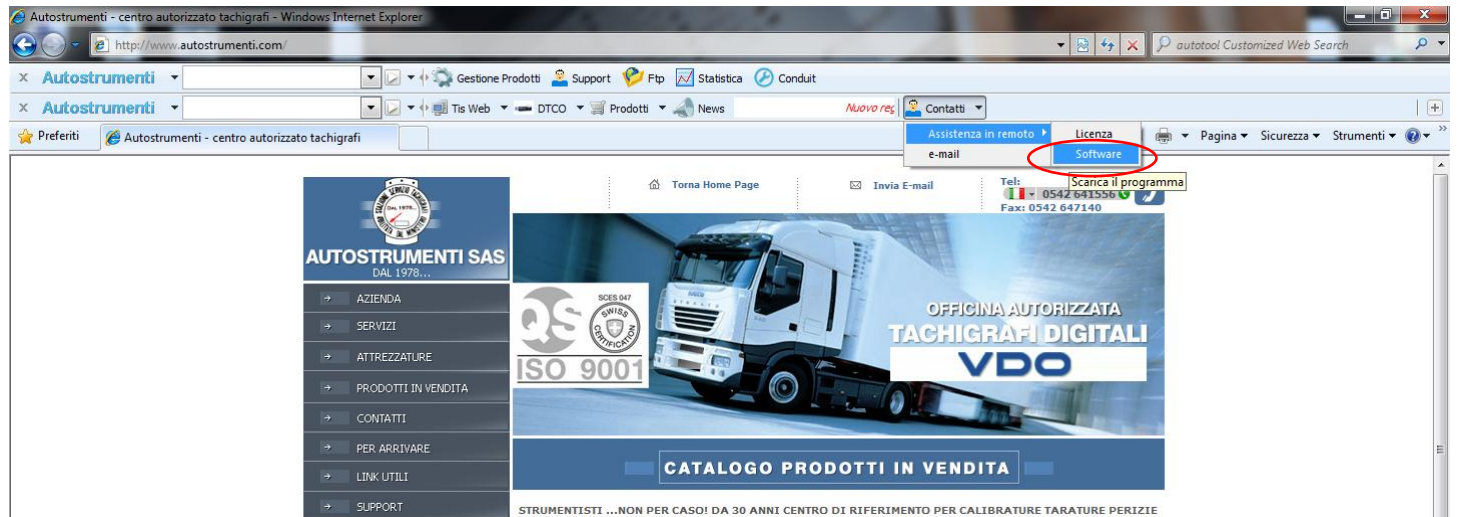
Autostrumenti - centro autorizzato tachigrafi - Windows Internet Explorer

http://www.autostrumenti.com/

autotool Customized Web Search

Autostrumenti

Gestione Prodotti Support Ftp Statistica Conduit

Autostrumenti

Tis Web DTCO Prodotti News Nuovo reg Contatti

Assistenza in remoto

e-mail

Licenza

Software

Scarica il programma

Preferiti

Autostrumenti - centro autorizzato tachigrafi

Pagina Sicurezza Strumenti

Torna Home Page

Invia E-mail

Tel: 0542 641556

Fax: 0542 647140

AUTOSTRUMENTI SAS

DAL 1978...

AZIENDA

SERVIZI

ATTREZZATURE

PRODOTTI IN VENDITA

CONTATTI

PER ARRIVARE

LINK UTILI

SUPPORT

QS

SCES 047

SWISS CERTIFICATION

ISO 9001

OFFICINA AUTORIZZATA

TACHIGRAFI DIGITALI

VDO

CATALOGO PRODOTTI IN VENDITA

STRUMENTISTI ...NON PER CASO! DA 30 ANNI CENTRO DI RIFERIMENTO PER CALIBRATURE TARATURE PERIZIE